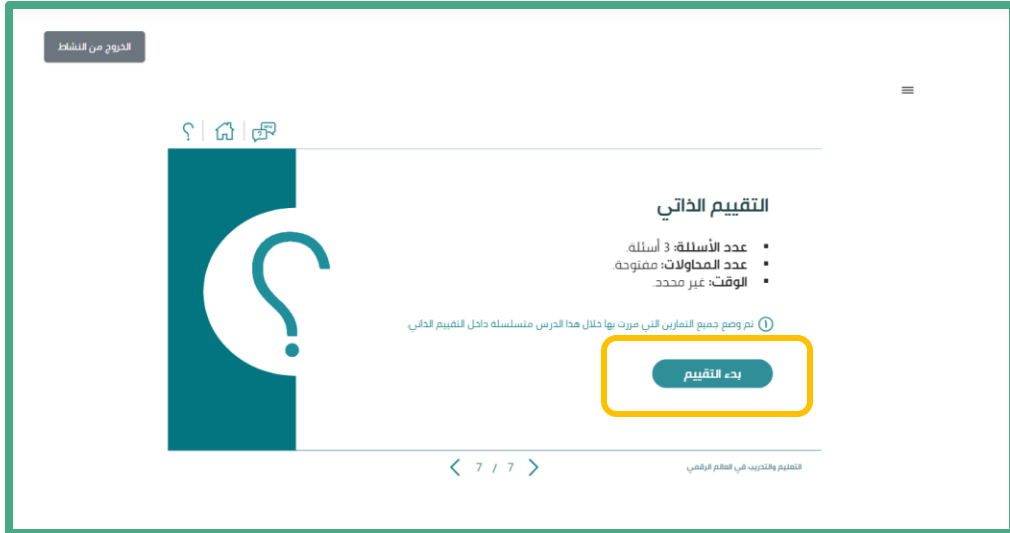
الخروج من النشاط

التقييم الذاتي

عدد الأسئلة: 3 أسئلة.
عدد المحاولات: مفتوحة.
الوقت: غير محدد.

تم وضع جميع التمارين التي مررت بها خلال هذا الدرس متسلسلة داخل التقييم الذاتي

بدء التقييم

7 / 7

التعليم والتدريب في العالم الرقمي